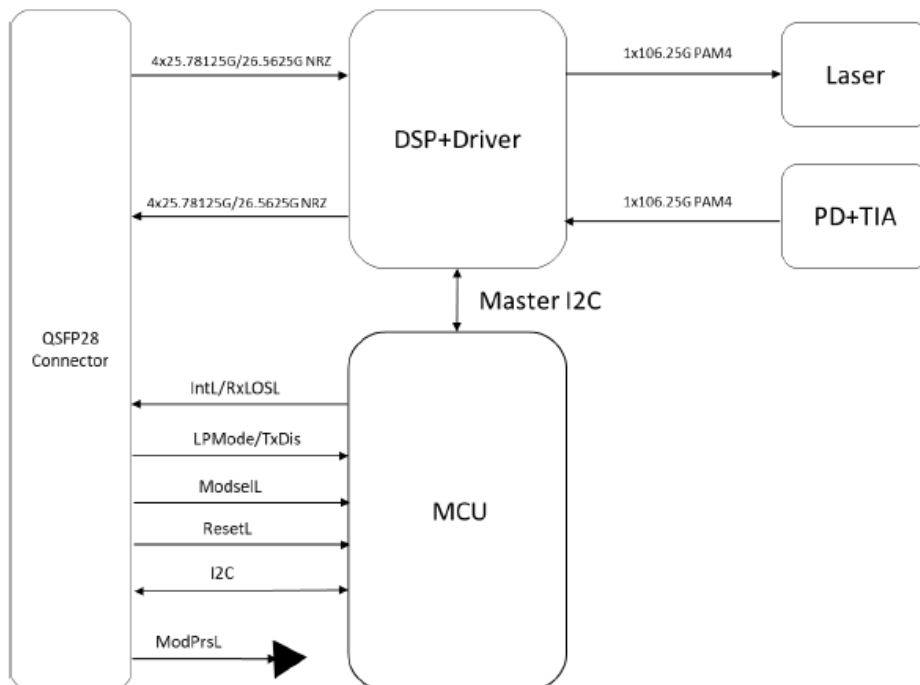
4x25.78125G/26.5625G NRZ

DSP+Driver

1x106.25G PAM4

Laser

4x25.78125G/26.5625G NRZ

1x106.25G PAM4

PD+TIA

Master I2C

QSFP28 Connector

IntL/RxLOSL

LPMode/TxDis

ModselL

ResetL

I2C

ModPrsL

MCU